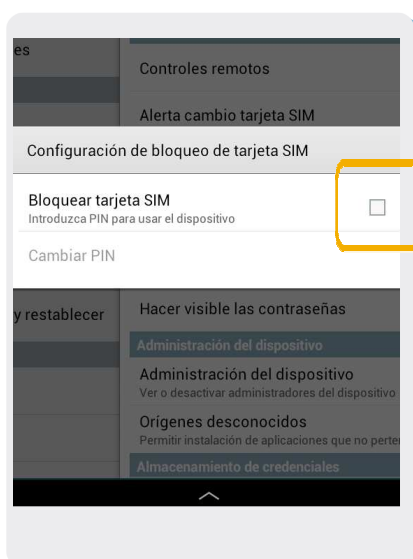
es

Controles remotos

Alerta cambio tarjeta SIM

Configuración de bloqueo de tarjeta SIM

Bloquear tarjeta SIM
Introduzca PIN para usar el dispositivo

Cambiar PIN

y restablecer

Hacer visible las contraseñas

Administración del dispositivo

Administración del dispositivo
Ver o desactivar administradores del dispositivo

Orígenes desconocidos
Permitir instalación de aplicaciones que no perte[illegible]

Almacenamiento de credenciales